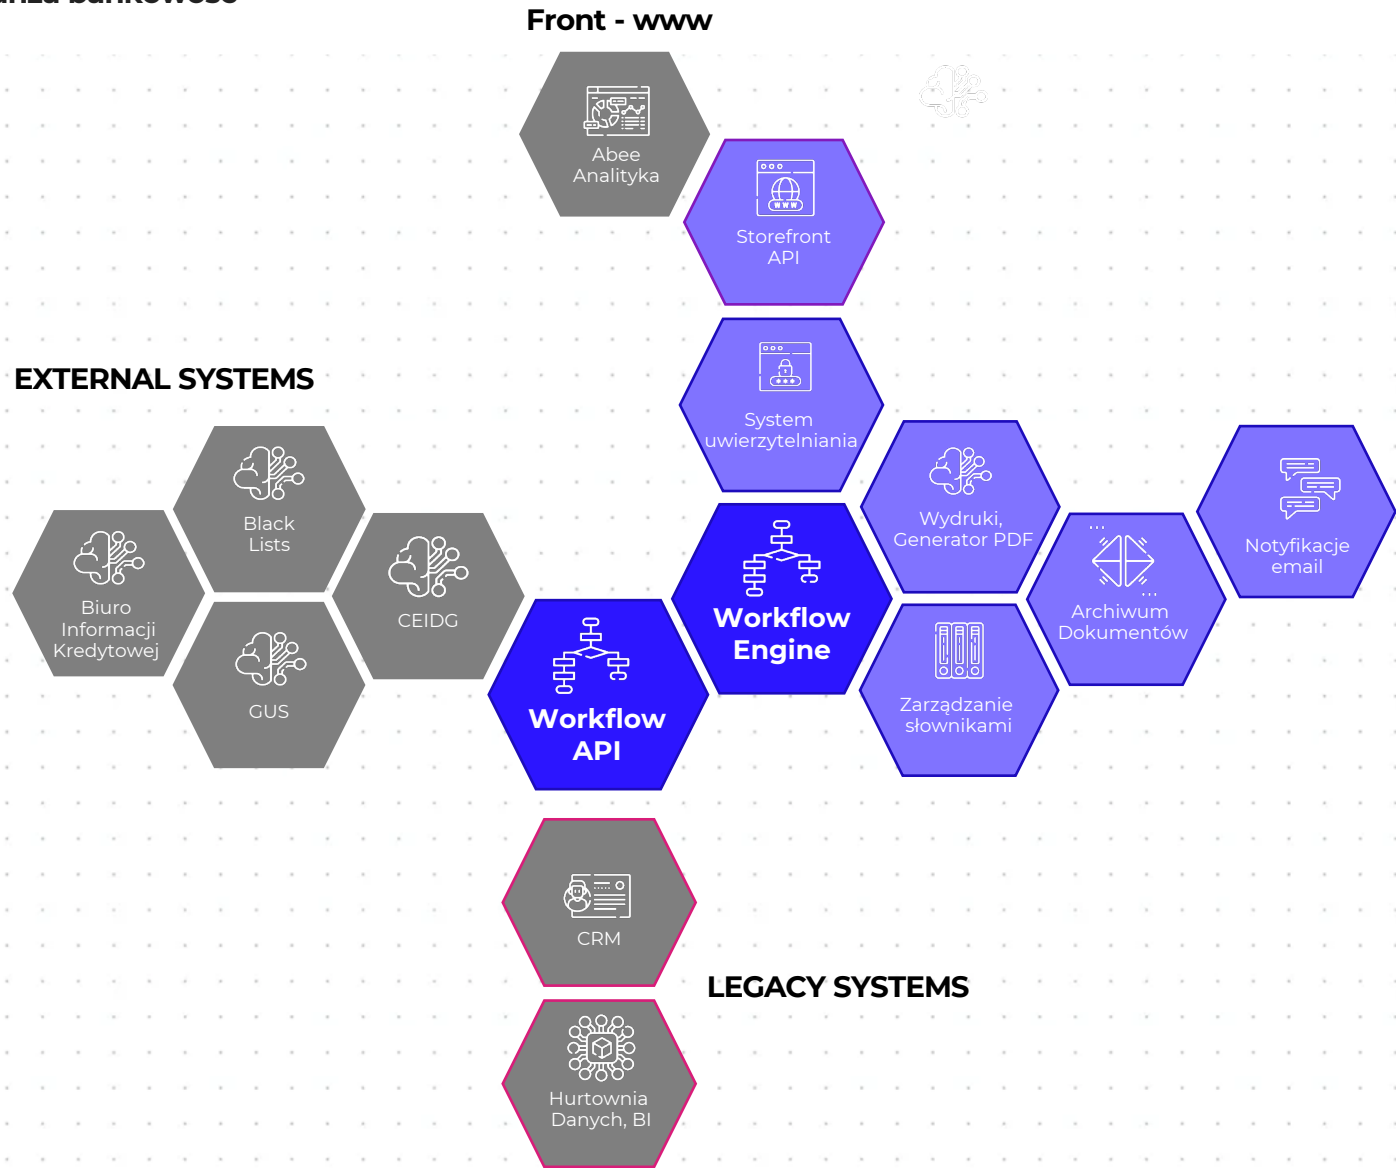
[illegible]

Front - www

Abee Analityka

Storefront API

System uwierzytelniania

EXTERNAL SYSTEMS

Black Lists

Biuro Informacji Kredytowej

CEIDG

GUS

Workflow Engine

Wydruki, Generator PDF

Archiwum Dokumentów

Notyfikacje email

Workflow API

Zarządzanie słownikami

CRM

LEGACY SYSTEMS

Hurtownia Danych, BI